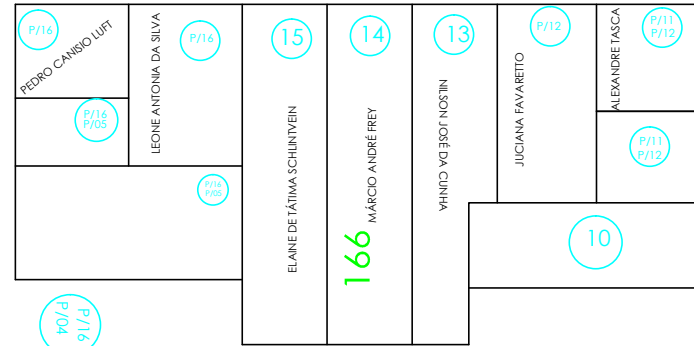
P/16
PEDRO CANISIO LUFT
LEONE ANTONIA DA SILVA
P/16
P/16
P/05
P/16
P/05
15
ELAINE DE FÁTIMA SCHLINTVEIN
14
MÁRCIO ANDRÉ FREY
166
13
NILSON JOSÉ DA CUNHA
P/12
JUCIANA FAVARETTO
ALEXANDRE TASCA
P/11
P/12
P/11
P/12
10
P/16
P/04